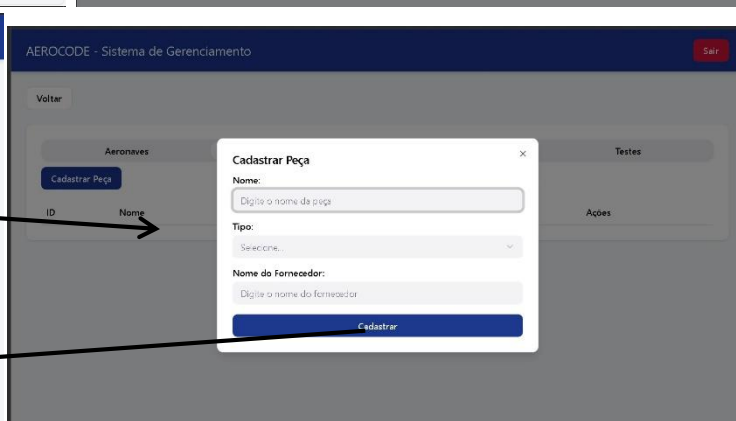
AEROCODE - Sistema de Gerenciamento

Sair

Voltar

Aeronaves

Testes

Cadastrar Peça

ID

Nome

Ações

Cadastrar Peça

×

Nome:

Digite o nome da peça

Tipo:

Selecione...

Nome do Fornecedor:

Digite o nome do fornecedor

Cadastrar